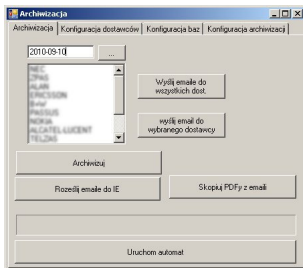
Archiwizacja

Archiwizacja | Konfiguracja dostawców | Konfiguracja baz | Konfiguracja archiwizacji

2010-09-10 ...

NEC
ZPAS
ALAN
ERICSSON
Britel
PASSUS
NOKIA
ALCATEL-LUCENT
TELZAS

Wyślij emaile do wszystkich dost.

wyślij email do wybranego dostawcy

Archiwizuj

Roześlij emaile do IE

Skopiuj PDFy z emaili

Uruchom automat